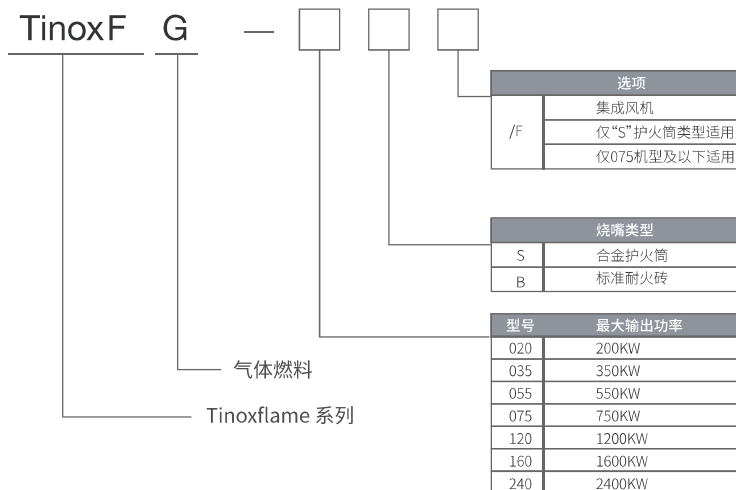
TinoxF G —

| 选项 | |
|---|---|
| /F | 集成风机 |
| | 仅“S”护火筒类型适用 |
| | 仅075机型及以下适用 |

| 烧嘴类型 | |
|---|---|
| S | 合金护火筒 |
| B | 标准耐火砖 |

| 型号 | 最大输出功率 |
|---|---|
| 020 | 200KW |
| 035 | 350KW |
| 055 | 550KW |
| 075 | 750KW |
| 120 | 1200KW |
| 160 | 1600KW |
| 240 | 2400KW |

气体燃料

Tinoxflame 系列